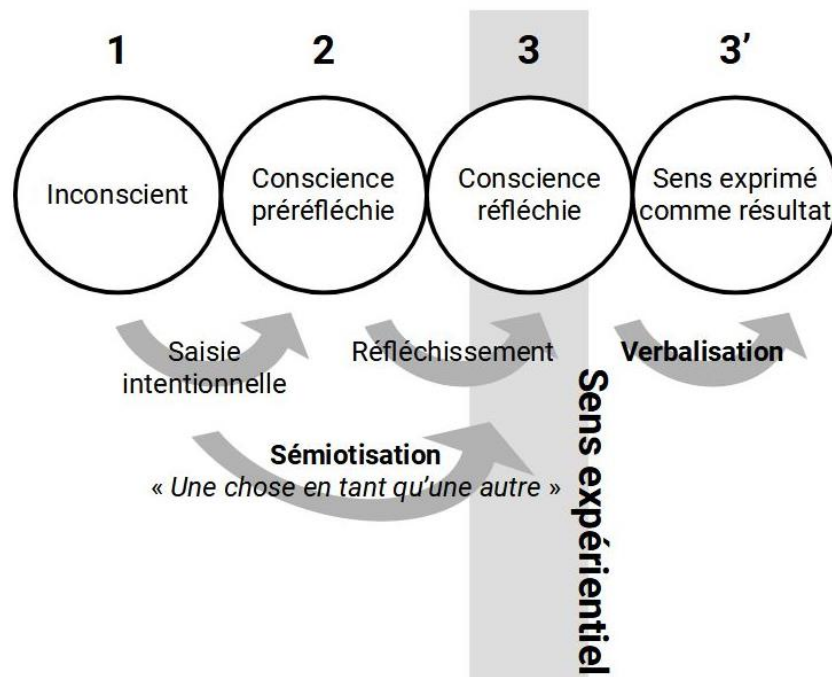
1

2

3

3'

Inconscient

Conscience préréfléchie

Conscience réfléchie

Sens exprimé comme résultat

Saisie intentionnelle

Réfléchissement

Verbalisation

Sémiotisation
« Une chose en tant qu'une autre »

Sens expérientiel